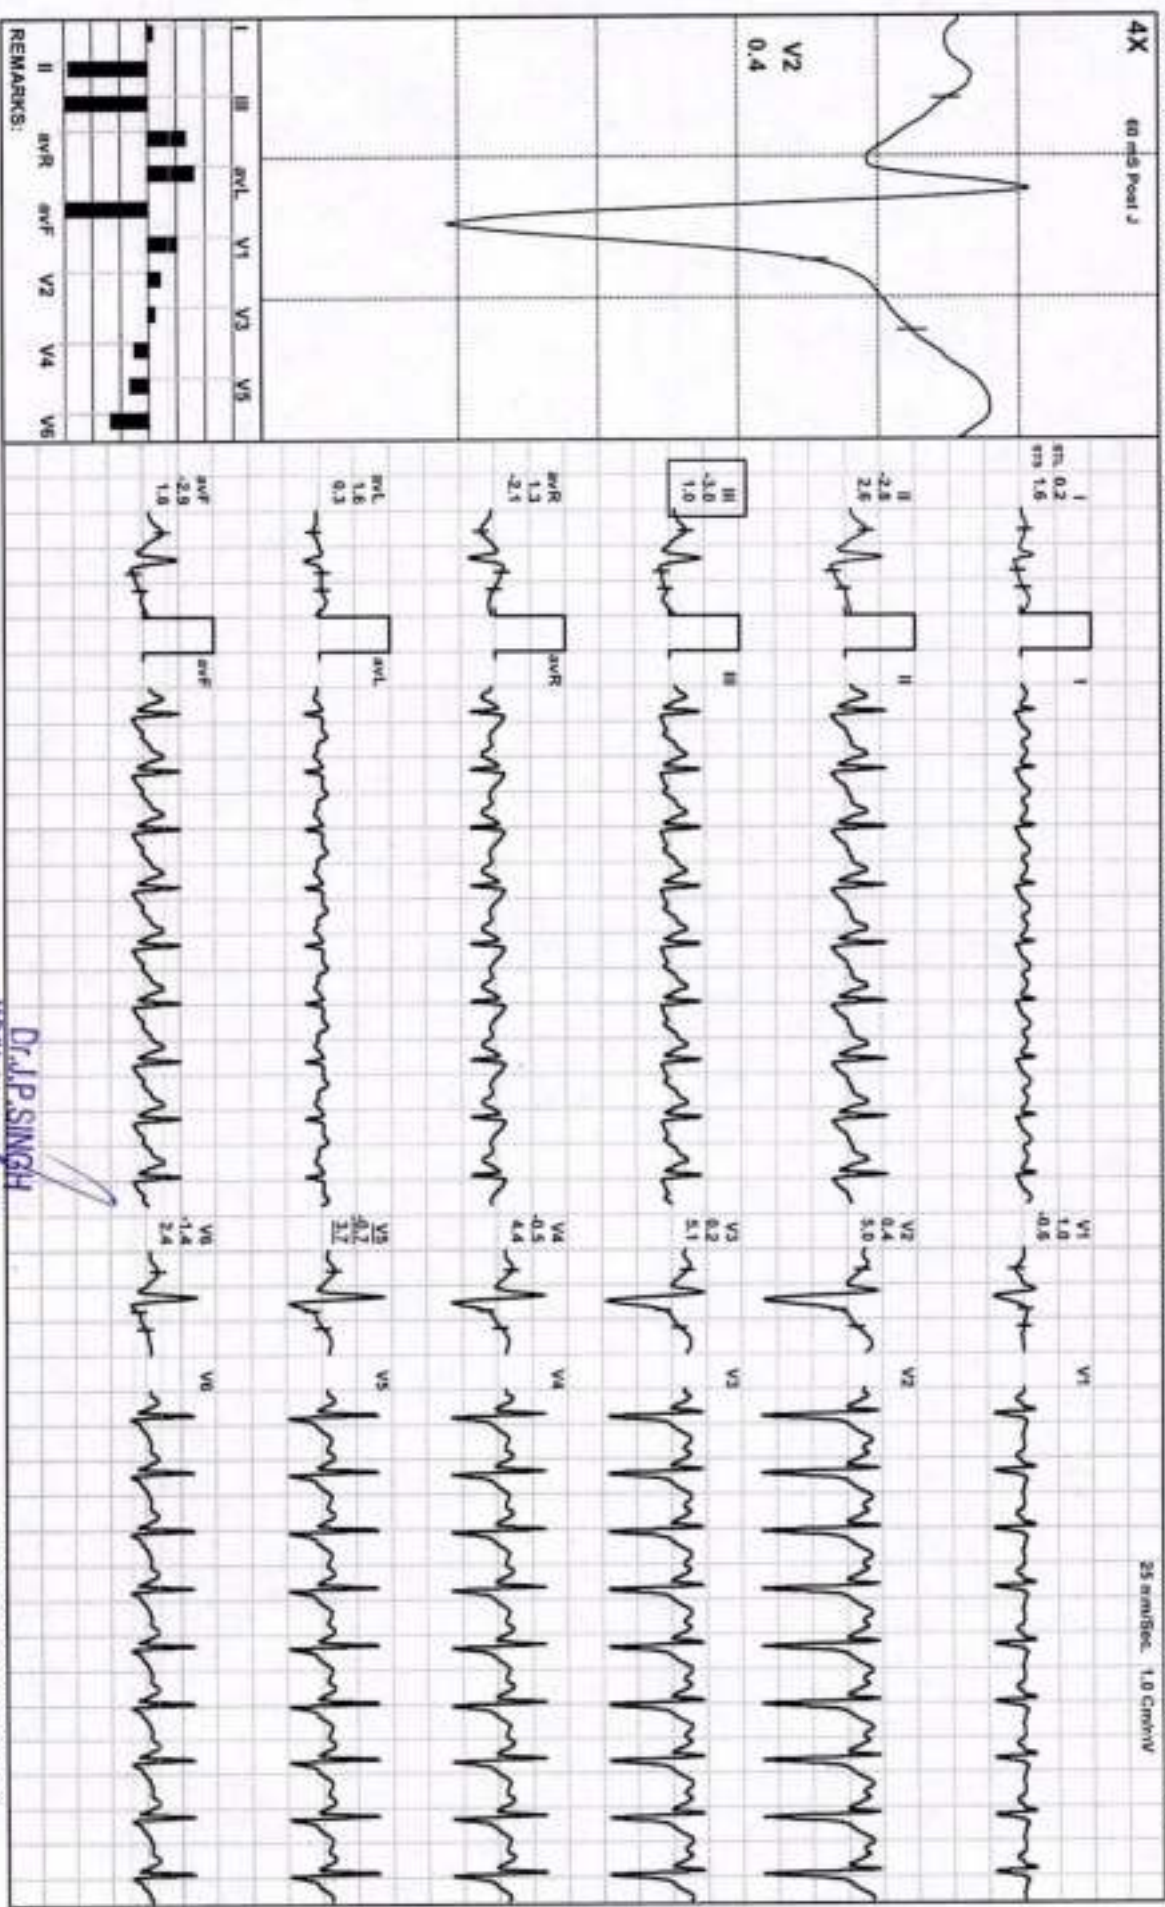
4X
60 mS Post J
V2
0.4

I III avL V1 V3 V5
II avR avF V2 V4 V6
REMARKS:

I
stL 0.2
sts 1.6
I
II
-2.8
2.6
II
III
-3.0
1.0
III
avR
1.3
-2.1
avR
avL
1.6
0.3
avL
avF
-2.9
1.8
avF

V1
1.0
-0.6
V1
V2
0.4
3.0
V2
V3
0.2
5.1
V3
V4
-0.5
4.4
V4
V5
-0.7
3.7
V5
V6
-1.4
2.4
V6

25 mm/Sec. 1.0 Cm/mV

Dr.J.P.SINGH